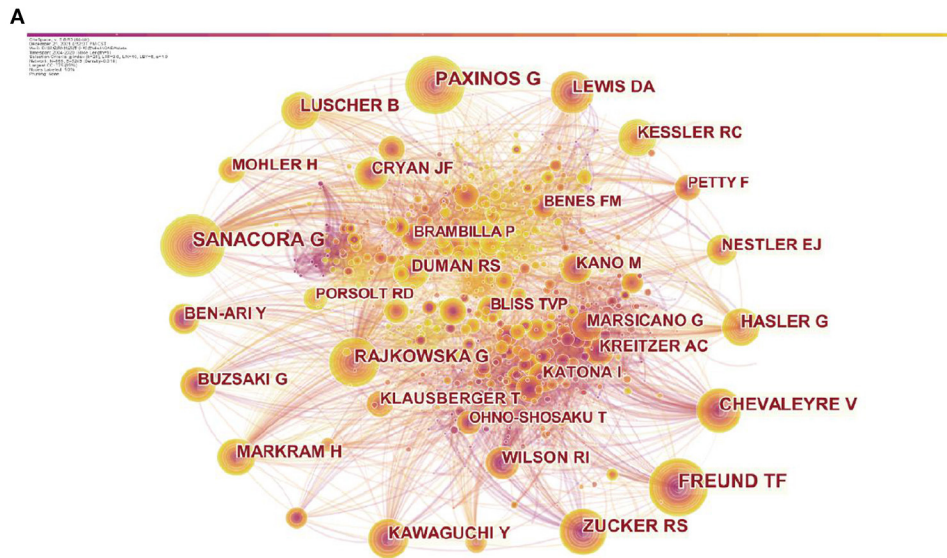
A

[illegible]

PAXINOS G
LEWIS DA
LUSCHER B
KESSLER RC
MOHLER H
CRYAN JF
PETTY F
BENES FM
BRAMBILLA P
SANACORA G
NESTLER EJ
DUMAN RS
KANO M
PORSOLT RD
BLISS TVP
BEN-ARI Y
MARSICANO G
HASLER G
KREITZER AC
RAJKOWSKA G
BUZSAKI G
KATONA I
KLAUSBERGER T
CHEVALEYRE V
OHNO-SHOSAKU T
MARKRAM H
WILSON RI
FREUND TF
KAWAGUCHI Y
ZUCKER RS